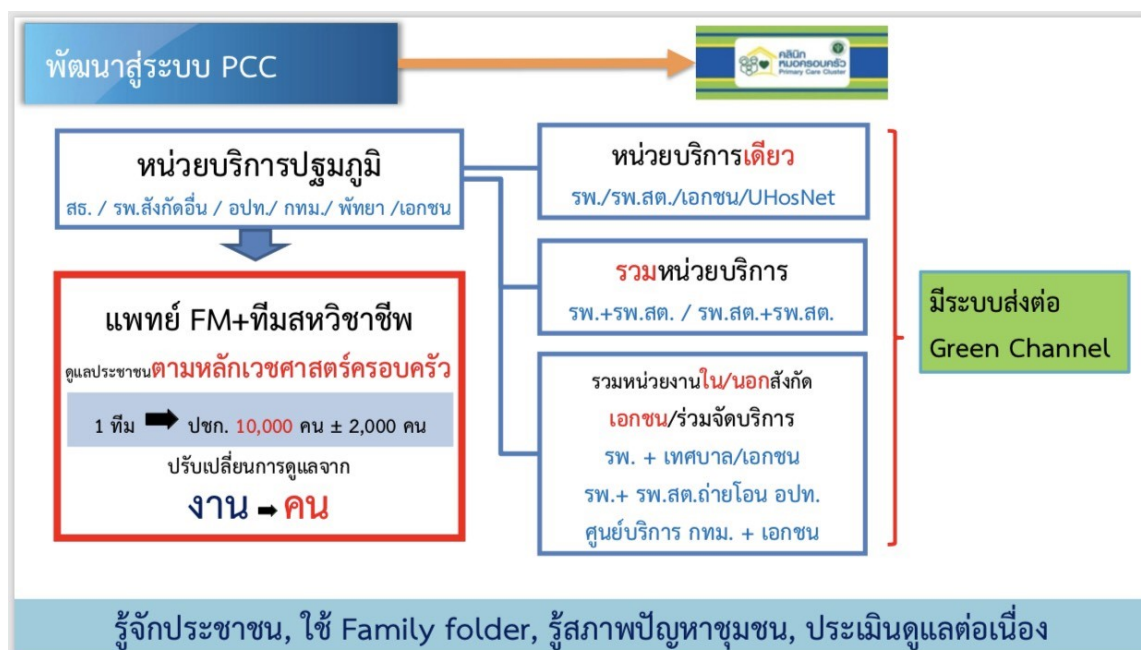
พัฒนาสู่ระบบ PCC

คลินิก หมอครอบครัว Primary Care Cluster

หน่วยบริการปฐมภูมิ
สธ. / รพ.สังกัดอื่น / อปท./ กทม./ พัทยา /เอกชน

แพทย์ FM+ทีมสหวิชาชีพ
ดูแลประชาชนตามหลักเวชศาสตร์ครอบครัว
1 ทีม ปชก. 10,000 คน ± 2,000 คน
ปรับเปลี่ยนการดูแลจาก
งาน ➡ คน

หน่วยบริการเดียว
รพ./รพ.สต./เอกชน/UHosNet

รวมหน่วยบริการ
รพ.+รพ.สต. / รพ.สต.+รพ.สต.

รวมหน่วยงานใน/นอกสังกัด
เอกชน/ร่วมจัดบริการ
รพ. + เทศบาล/เอกชน
รพ.+ รพ.สต.ถ่ายโอน อปท.
ศูนย์บริการ กทม. + เอกชน

มีระบบส่งต่อ
Green Channel

รู้จักประชาชน, ใช้ Family folder, รู้สภาพปัญหาชุมชน, ประเมินดูแลต่อเนื่อง